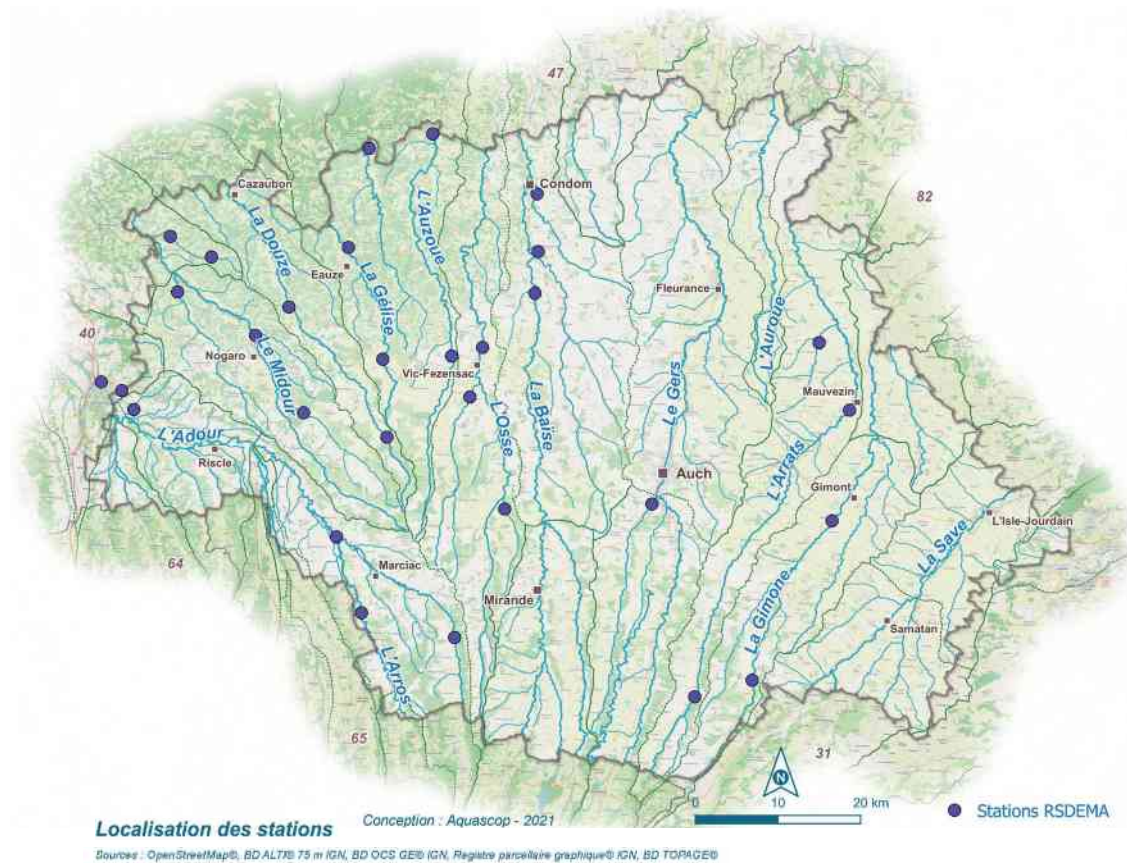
47
82
40
64
65
31
Cazaubon
Condom
La Douze
L'Auzoue
Eauze
La Gélise
Fleurance
L'Auroue
Nogaro
Le Midour
Vic-Fezensac
La Baïse
Le Gers
Mauvezin
L'Osse
L'Adour
Riscle
Auch
L'Arrats
Gimont
L'Isle-Jourdain
Marciac
La Save
Mirande
La Gimone
Samatan
L'Arros
N
0
10
20 km
Stations RSDEMA
Localisation des stations
Conception : Aquascop - 2021
Sources : OpenStreetMap®, BD ALTI® 75 m IGN, BD OCS GE® IGN, Registre parcellaire graphique® IGN, BD TOPAGE®